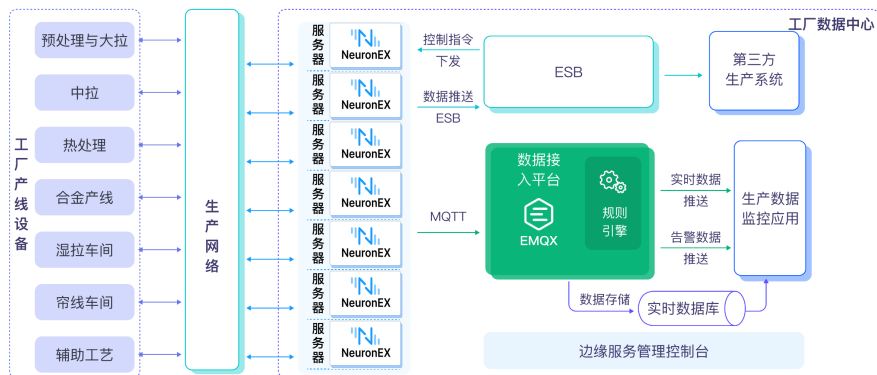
工厂产线设备

预处理与大拉

中拉

热处理

合金产线

湿拉车间

帘线车间

辅助工艺

生产网络

工厂数据中心

服务器 NeuronEX

服务器 NeuronEX

服务器 NeuronEX

服务器 NeuronEX

服务器 NeuronEX

服务器 NeuronEX

服务器 NeuronEX

控制指令下发

数据推送 ESB

ESB

第三方生产系统

MQTT

数据接入平台

EMQX

规则引擎

实时数据推送

告警数据推送

生产数据监控应用

数据存储

实时数据库

边缘服务管理控制台